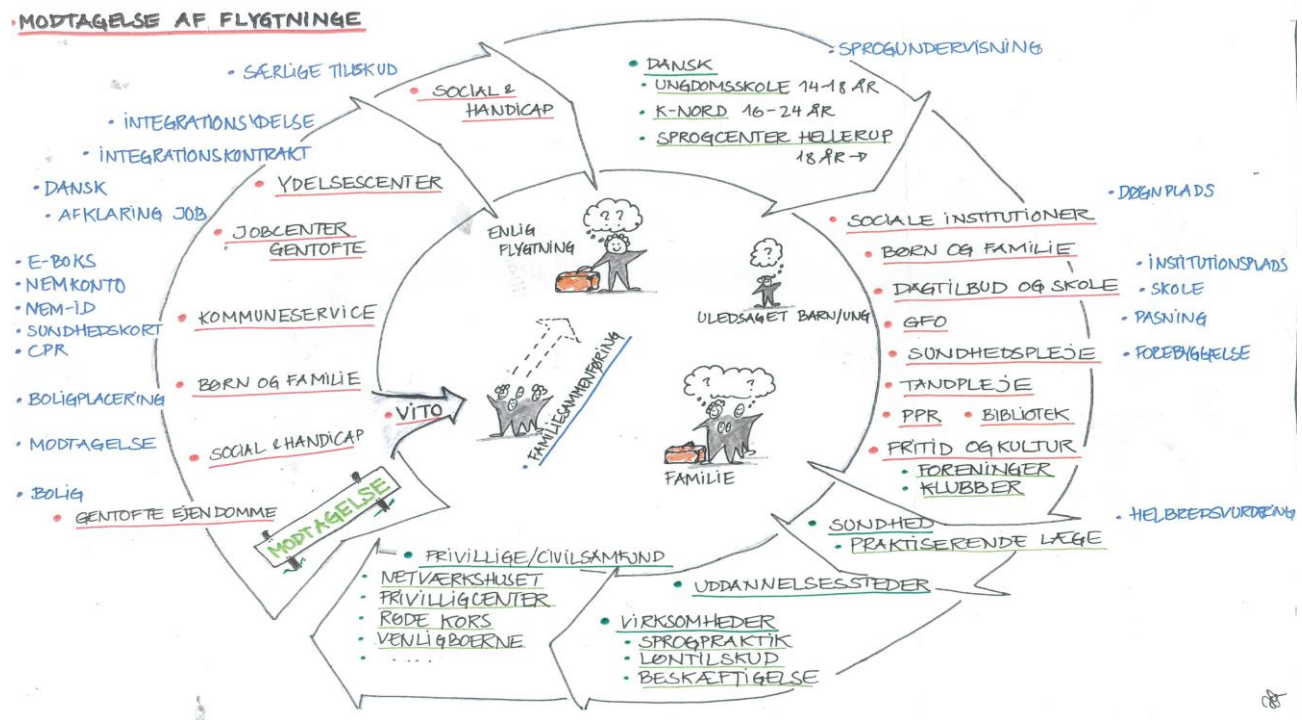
MODTAGELSE AF FLYGTNINGE

SÆRLIGE TILSKUD
INTEGRATIONSYDELSE
INTEGRATIONSKONTRAKT
DANSK
AFKLARING JOB
E-BOKS
NEMKONTO
NEM-ID
SUNDHEDSKORT
CPR
BOLIGPLACERING
MODTAGELSE
BOLIG

SOCIAL & HANDICAP
YDELSESCENTER
JOBCENTER GENTOFTE
KOMMUNESERVICE
BØRN OG FAMILIE
SOCIAL & HANDICAP
GENTOFTE EJENDOMME
MODTAGELSE
VITO

DANSK
UNGDOMSSKOLE 14-18 ÅR
K-NORD 16-24 ÅR
SPROGCENTER HELLERUP 18 ÅR →
SPROGUNDERVISNING

ENLIG FLYGTNING
ULEDSAGET BARN/UNG
FAMILIESAMMENFØRING
FAMILIE

DØGNPLADS
SOCIALE INSTITUTIONER
BØRN OG FAMILIE
DAGTILBUD OG SKOLE
GFO
SUNDHEDSPLEJE
TANDPLEJE
PPR
BIBLIOTEK
FRITID OG KULTUR
FORENINGER
KLUBBER
INSTITUTIONSPLADS
SKOLE
PASNING
FOREBYGGELSE

SUNDHED
PRAKTISERENDE LÆGE
HELBREDSVURDERING

UDDANNELSESSTEDER
VIRKSOMHEDER
SPROGPRAKTIK
LØNTILSKUD
BESKÆFTIGELSE

FRIVILLIGE/CIVILSAMFUND
NETVÆRKSHUSET
FRIVILLIGCENTER
RØDE KORS
VENLIGBOERNE
...